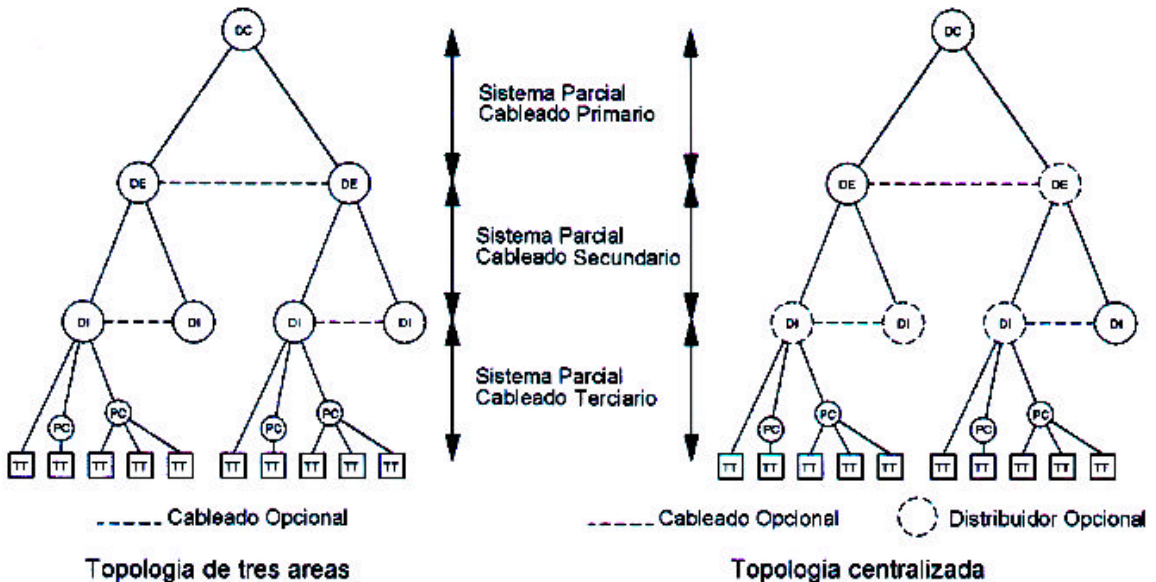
DC

DE DE

DI DI DI DI

PC PC PC PC

TT TT TT TT TT TT TT TT TT TT

Sistema Parcial
Cableado Primario

Sistema Parcial
Cableado Secundario

Sistema Parcial
Cableado Terciario

DC

DE DE

DI DI DI DI

PC PC PC PC

TT TT TT TT TT TT TT TT TT TT

Cableado Opcional

Cableado Opcional

Distribuidor Opcional

Topologia de tres areas

Topologia centralizada